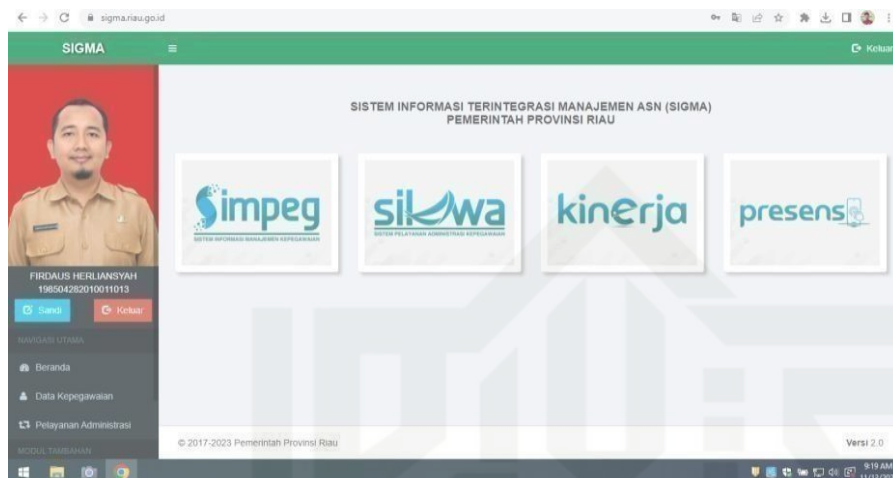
sigma.riau.go.id

SIGMA

Keluar

SISTEM INFORMASI TERINTEGRASI MANAJEMEN ASN (SIGMA)
PEMERINTAH PROVINSI RIAU

Simpeg
SISTEM INFORMASI MANAJEMEN KEPEGAWAIAN

silwa
SISTEM PELAYANAN ADMINISTRASI KEPEGAWAIAN

kinerja

presensi

FIRDAUS HERLIANSYAH
198504282010011013

Sandi
Keluar

NAVIGASI UTAMA

Beranda

Data Kepegawaian

Pelayanan Administrasi

MODUL TAMBAHAN

© 2017-2023 Pemerintah Provinsi Riau

Versi 2.0

9:19 AM